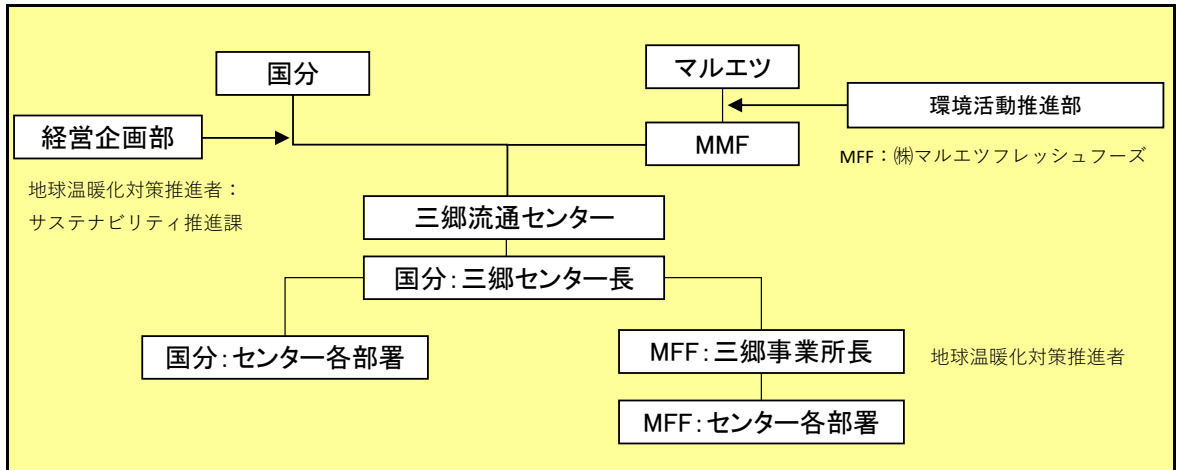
国分

マルエツ

環境活動推進部

経営企画部

MMF

MFF：㈱マルエツフレッシュフーズ

地球温暖化対策推進者：
サステナビリティ推進課

三郷流通センター

国分：三郷センター長

国分：センター各部署

MFF：三郷事業所長

地球温暖化対策推進者

MFF：センター各部署